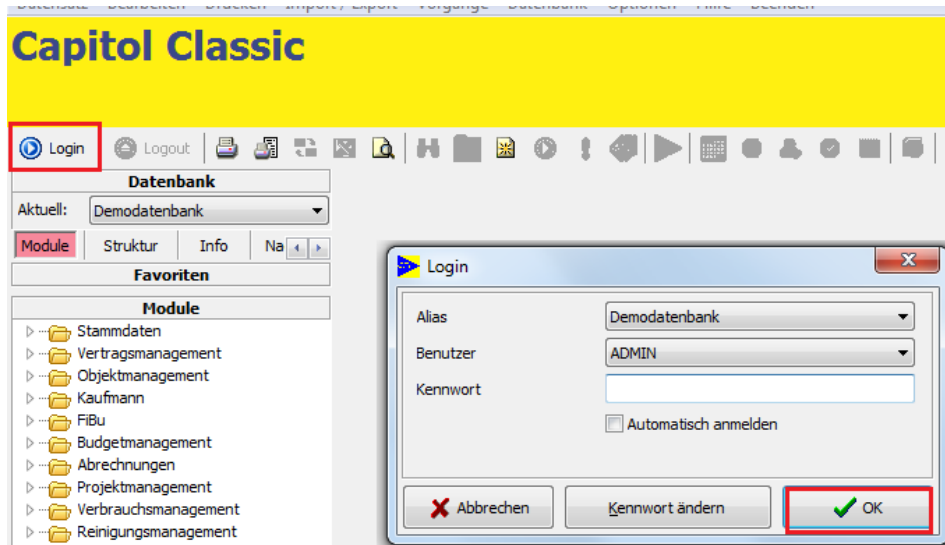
Capitol Classic

Login
Logout

Datenbank
Aktuell: Demodatenbank
Module
Struktur
Info
Na

Favoriten

Module
Stammdaten
Vertragsmanagement
Objektmanagement
Kaufmann
FiBu
Budgetmanagement
Abrechnungen
Projektmanagement
Verbrauchsmanagement
Reinigungsmanagement

Login
Alias Demodatenbank
Benutzer ADMIN
Kennwort
Automatisch anmelden
Abbrechen
Kennwort ändern
OK